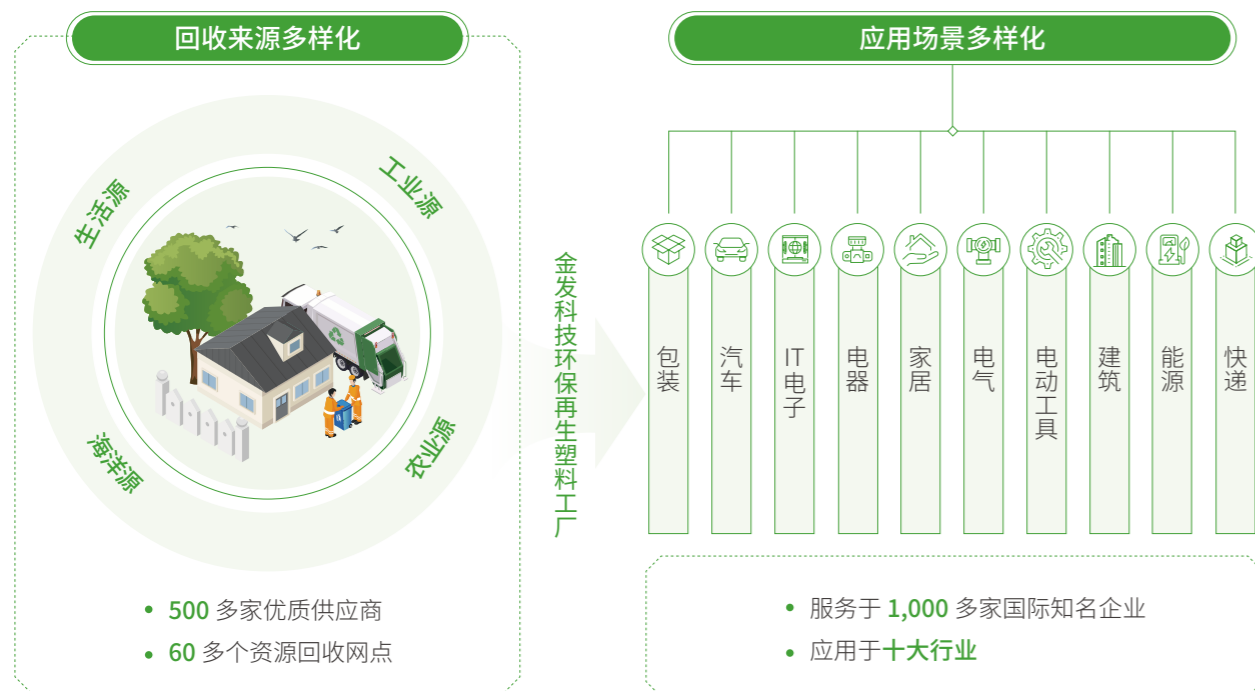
回收来源多样化

生活源
工业源
海洋源
农业源

• 500 多家优质供应商
• 60 多个资源回收网点

金发科技环保再生塑料工厂

应用场景多样化

包装
汽车
IT电子
电器
家居
电气
电动工具
建筑
能源
快递

• 服务于 1,000 多家国际知名企业
• 应用于十大行业